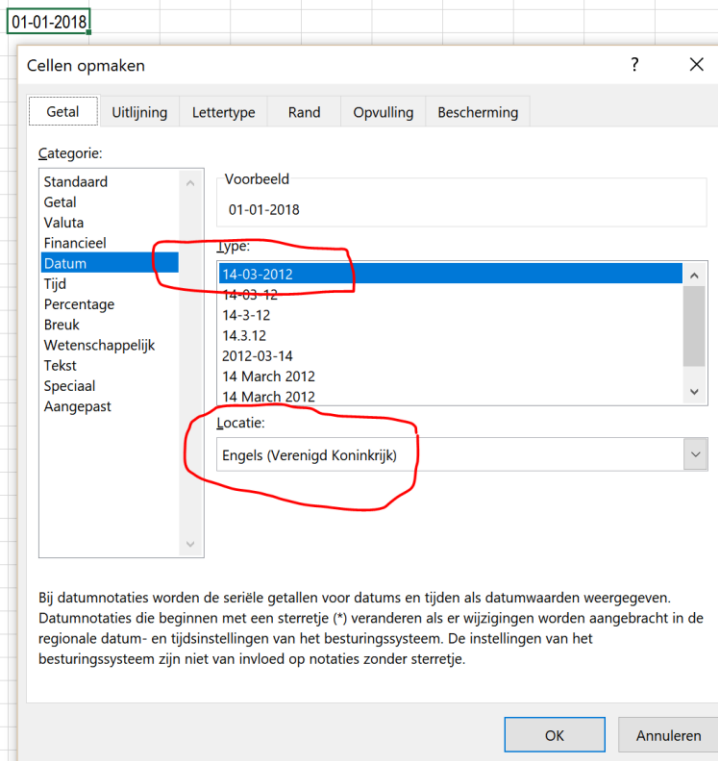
01-01-2018

Cellen opmaken

?

Getal | Uitlijning | Lettertype | Rand | Opvulling | Bescherming

Categorie:

Standaard
Getal
Valuta
Financieel
Datum
Tijd
Percentage
Breuk
Wetenschappelijk
Tekst
Speciaal
Aangepast

Voorbeeld

01-01-2018

Type:

14-03-2012
14-03-12
14-3-12
14.3.12
2012-03-14
14 March 2012
14 March 2012

Locatie:

Engels (Verenigd Koninkrijk)

Bij datumnotaties worden de seriële getallen voor datums en tijden als datumwaarden weergegeven. Datumnotaties die beginnen met een sterretje (*) veranderen als er wijzigingen worden aangebracht in de regionale datum- en tijdsinstellingen van het besturingssysteem. De instellingen van het besturingssysteem zijn niet van invloed op notaties zonder sterretje.

OK

Annuleren